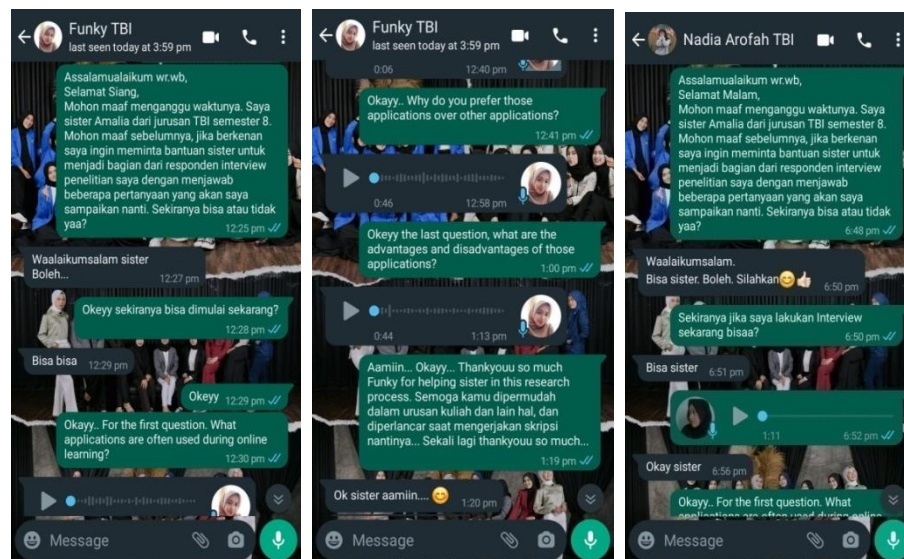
Funky TBI
last seen today at 3:59 pm

Assalamualaikum wr.wb,
Selamat Siang,
Mohon maaf menganggu waktunya. Saya sister Amalia dari jurusan TBI semester 8. Mohon maaf sebelumnya, jika berkenan saya ingin meminta bantuan sister untuk menjadi bagian dari responden interview penelitian saya dengan menjawab beberapa pertanyaan yang akan saya sampaikan nanti. Sekiranya bisa atau tidak yaa?
12:25 pm

Waalaikumsalam sister
Boleh
12:27 pm

Okeyy sekiranya bisa dimulai sekarang?
12:28 pm

Bisa bisa
12:29 pm

Okeyy
12:29 pm

Okayy.. For the first question. What applications are often used during online learning?
12:30 pm

Message

Funky TBI
last seen today at 3:59 pm

0:06
12:40 pm

Okayy.. Why do you prefer those applications over other applications?
12:41 pm

0:46
12:58 pm

Okeyy the last question, what are the advantages and disadvantages of those applications?
1:00 pm

0:44
1:13 pm

Aamiin... Okayy... Thankyouu so much Funky for helping sister in this research process. Semoga kamu dipermudah dalam urusan kuliah dan lain hal, dan diperlancar saat mengerjakan skripsi nantinya... Sekali lagi thankyouu so much...
1:19 pm

Ok sister aamiin.... 😊
1:20 pm

Message

Nadia Arofah TBI

Assalamualaikum wr.wb,
Selamat Malam,
Mohon maaf menganggu waktunya. Saya sister Amalia dari jurusan TBI semester 8. Mohon maaf sebelumnya, jika berkenan saya ingin meminta bantuan sister untuk menjadi bagian dari responden interview penelitian saya dengan menjawab beberapa pertanyaan yang akan saya sampaikan nanti. Sekiranya bisa atau tidak yaa?
6:48 pm

Waalaikumsalam.
Bisa sister. Boleh. Silahkan😊👍
6:50 pm

Sekiranya jika saya lakukan Interview sekarang bisaa?
6:50 pm

Bisa sister
6:51 pm

1:11
6:52 pm

Okay sister
6:56 pm

Okayy.. For the first question. What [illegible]

Message